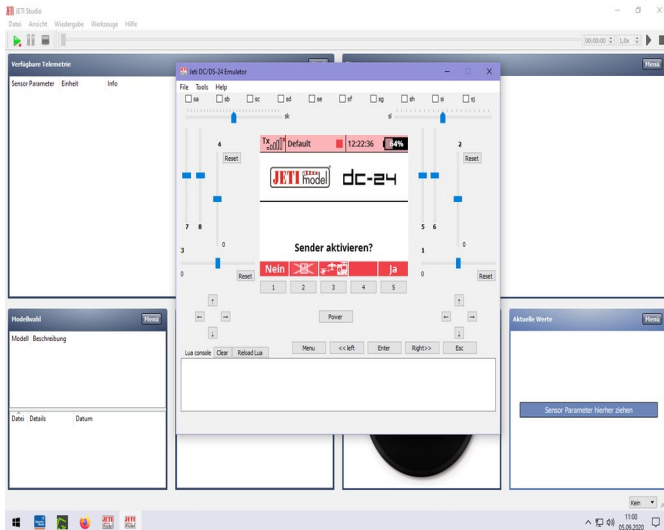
JETI Studio
Datei Ansicht Wiedergabe Werkzeuge Hilfe
00:00:00 1,0x

Verfügbare Telemetrie
Menü
Sensor Parameter Einheit Info

Jeti DC/DS-24 Emulator
File Tools Help
sa sb sc sd se sf sg sh si sj
sk sl
4
Reset
2
Reset
TX Default 12:22:36 64%
JETI model DC-24
7 8
5 6
3
0
1
0
0
Reset
0
Reset
Sender aktivieren?
Nein Ja
1 2 3 4 5
Power
Menu << left Enter Right>> Esc
Lua console Clear Reload Lua

Modellwahl
Menü
Modell Beschreibung

Datei Details Datum

Aktuelle Werte
Menü
Sensor Parameter hierher ziehen

Kein
11:00
05.09.2020